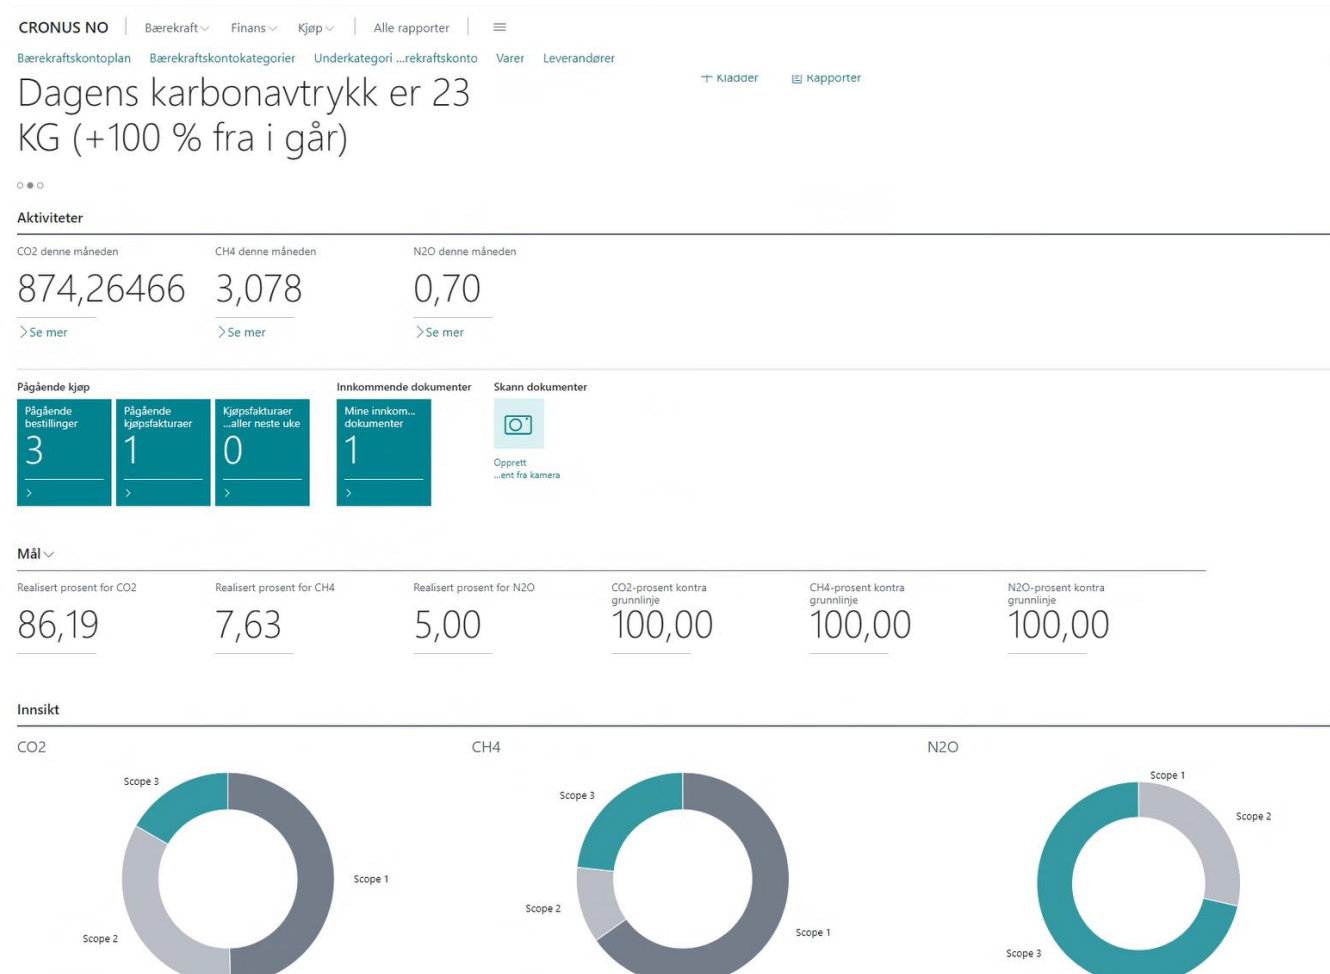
CRONUS NO | Bærekraft Finans Kjøp | Alle rapporter | ≡

Bærekraftskontoplan Bærekraftskontokategorier Underkategori ...rekraftskonto Varer Leverandører

+ Kladder Rapporter

Dagens karbonavtrykk er 23 KG (+100 % fra i går)

Aktiviteter

CO2 denne måneden
874,26466
> Se mer

CH4 denne måneden
3,078
> Se mer

N2O denne måneden
0,70
> Se mer

Pågående kjøp

Pågående bestillinger
3
>

Pågående kjøpsfakturaer
1
>

Kjøpsfakturaer ...aller neste uke
0
>

Innkommende dokumenter

Mine innkom... dokumenter
1
>

Skann dokumenter

Opprett ...ent fra kamera

Mål

Realisert prosent for CO2
86,19

Realisert prosent for CH4
7,63

Realisert prosent for N2O
5,00

CO2-prosent kontra grunnlinje
100,00

CH4-prosent kontra grunnlinje
100,00

N2O-prosent kontra grunnlinje
100,00

Innsikt

CO2
Scope 3
Scope 1
Scope 2

CH4
Scope 3
Scope 2
Scope 1

N2O
Scope 1
Scope 2
Scope 3